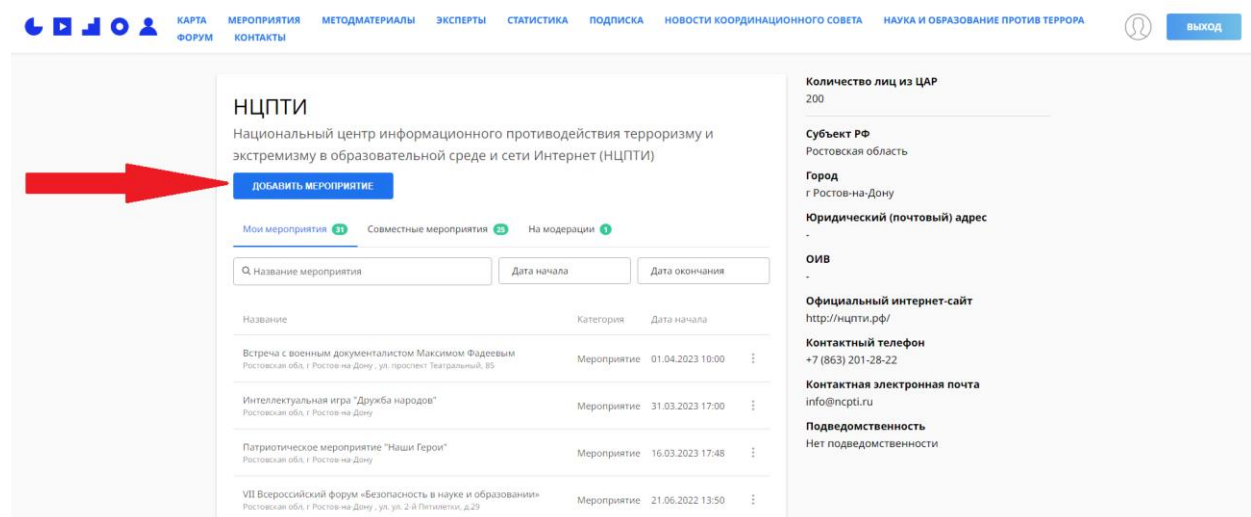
КАРТА МЕРОПРИЯТИЯ МЕТОДМАТЕРИАЛЫ ЭКСПЕРТЫ СТАТИСТИКА ПОДПИСКА НОВОСТИ КООРДИНАЦИОННОГО СОВЕТА НАУКА И ОБРАЗОВАНИЕ ПРОТИВ ТЕРРОРА
ФОРУМ КОНТАКТЫ

ВЫХОД

НЦПТИ

Национальный центр информационного противодействия терроризму и экстремизму в образовательной среде и сети Интернет (НЦПТИ)

ДОБАВИТЬ МЕРОПРИЯТИЕ

Мои мероприятия 31 Совместные мероприятия 25 На модерации 1

Название мероприятия | Дата начала | Дата окончания

| Название | Категория | Дата начала |
|---|---|---|
| Встреча с военным документалистом Максимом Фадеевым<br>Ростовская обл, г Ростов-на-Дону , ул. проспект Театральный, 85 | Мероприятие | 01.04.2023 10:00 |
| Интеллектуальная игра "Дружба народов"<br>Ростовская обл, г Ростов-на-Дону | Мероприятие | 31.03.2023 17:00 |
| Патриотическое мероприятие "Наши Герои"<br>Ростовская обл, г Ростов-на-Дону | Мероприятие | 16.03.2023 17:48 |
| VII Всероссийский форум «Безопасность в науке и образовании»<br>Ростовская обл, г Ростов-на-Дону , ул. ул. 2-й Пятилетки, д.29 | Мероприятие | 21.06.2022 13:50 |

Количество лиц из ЦАР
200

Субъект РФ
Ростовская область

Город
г Ростов-на-Дону

Юридический (почтовый) адрес
-

ОИВ
-

Официальный интернет-сайт
http://нцпти.рф/

Контактный телефон
+7 (863) 201-28-22

Контактная электронная почта
info@ncpti.ru

Подведомственность
Нет подведомственности